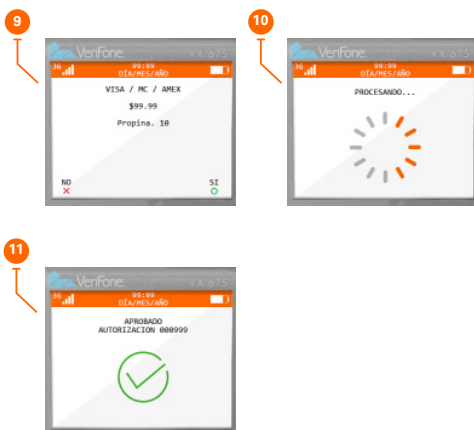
9

VeriFone VX 675

3G 99:99 DÍA/MES/AÑO

VISA / MC / AMEX

$99.99

Propina. 10

NO

SI

10

VeriFone VX 675

3G 99:99 DÍA/MES/AÑO

PROCESANDO...

11

VeriFone VX 675

3G 99:99 DÍA/MES/AÑO

APROBADO

AUTORIZACION 000999